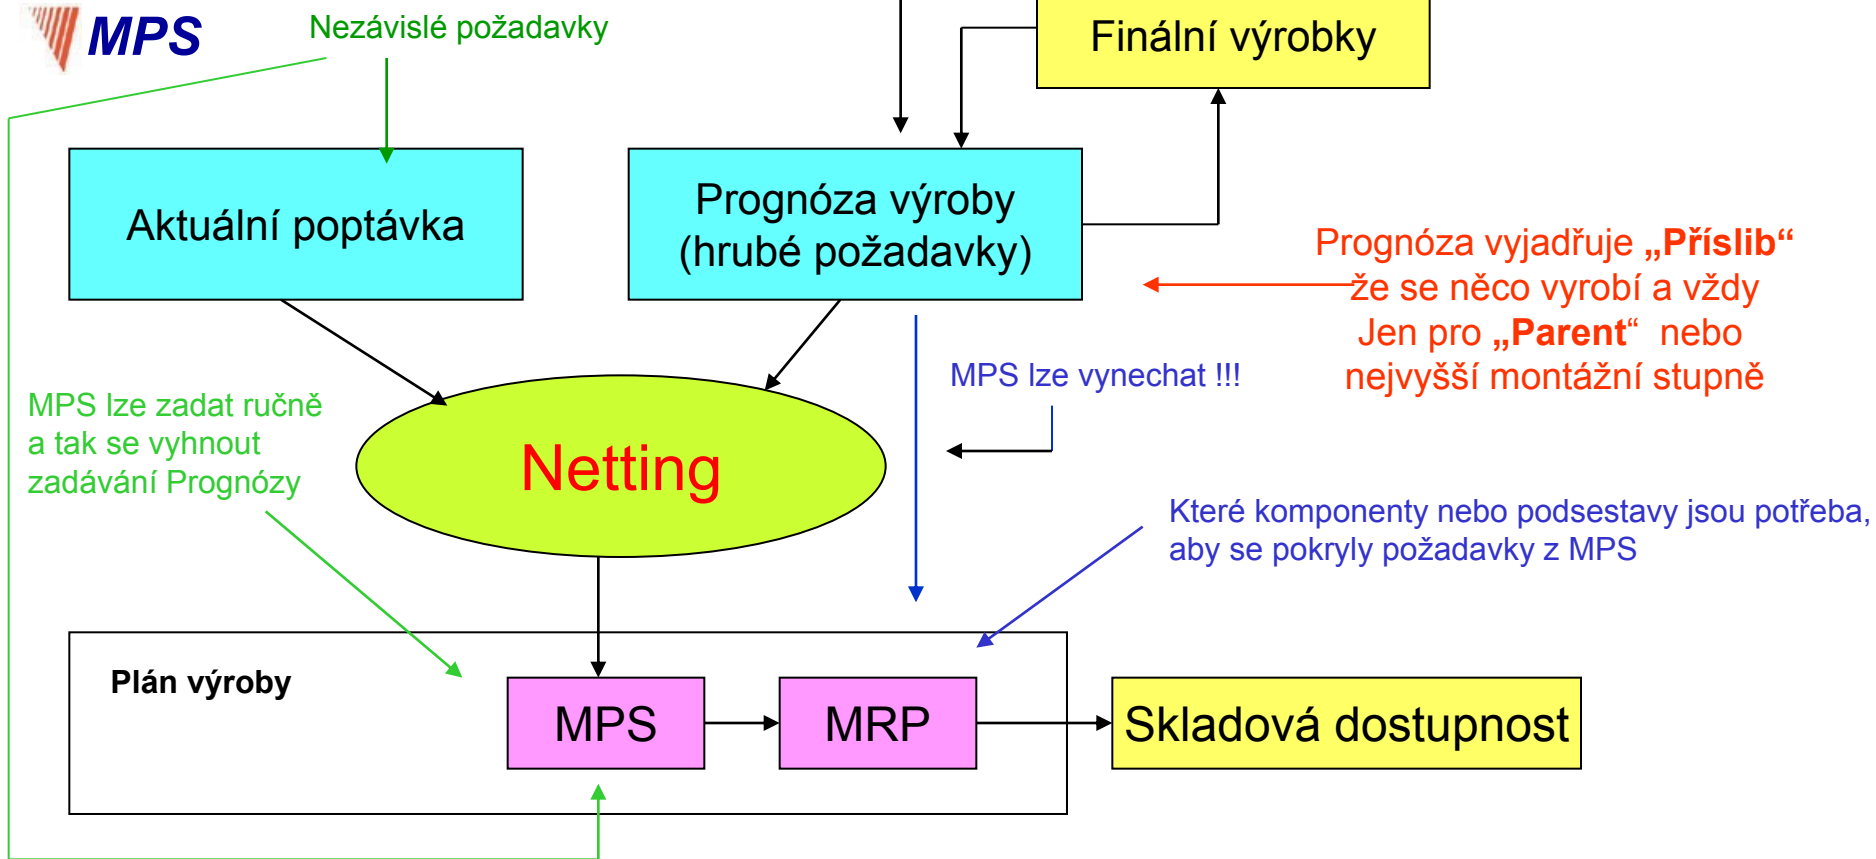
MPS

Nezávislé požadavky

Finální výrobky

Aktuální poptávka

Prognóza výroby (hrubé požadavky)

Prognóza vyjadřuje „Příslib“ že se něco vyrobí a vždy Jen pro „Parent“ nebo nejvyšší montážní stupně

MPS lze vynechat !!!

MPS lze zadat ručně a tak se vyhnout zadávání Prognózy

Netting

Které komponenty nebo podsestavy jsou potřeba, aby se pokryly požadavky z MPS

Plán výroby

MPS

MRP

Skladová dostupnost